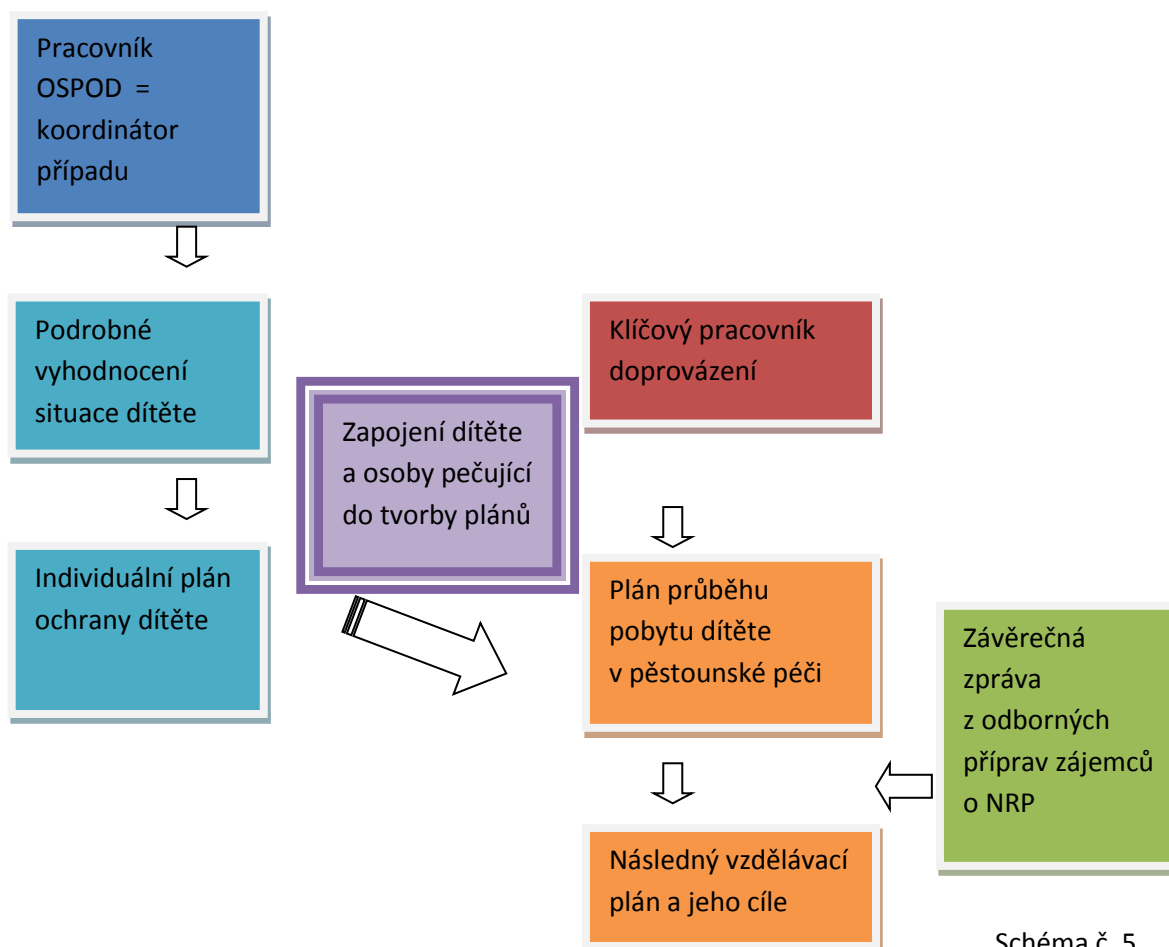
Pracovník OSPOD = koordinátor případu

Podrobné vyhodnocení situace dítěte

Individuální plán ochrany dítěte

Zapojení dítěte a osoby pečující do tvorby plánů

Klíčový pracovník doprovázení

Plán průběhu pobytu dítěte v pěstounské péči

Závěrečná zpráva z odborných příprav zájemců o NRP

Následný vzdělávací plán a jeho cíle

Schéma č. 5